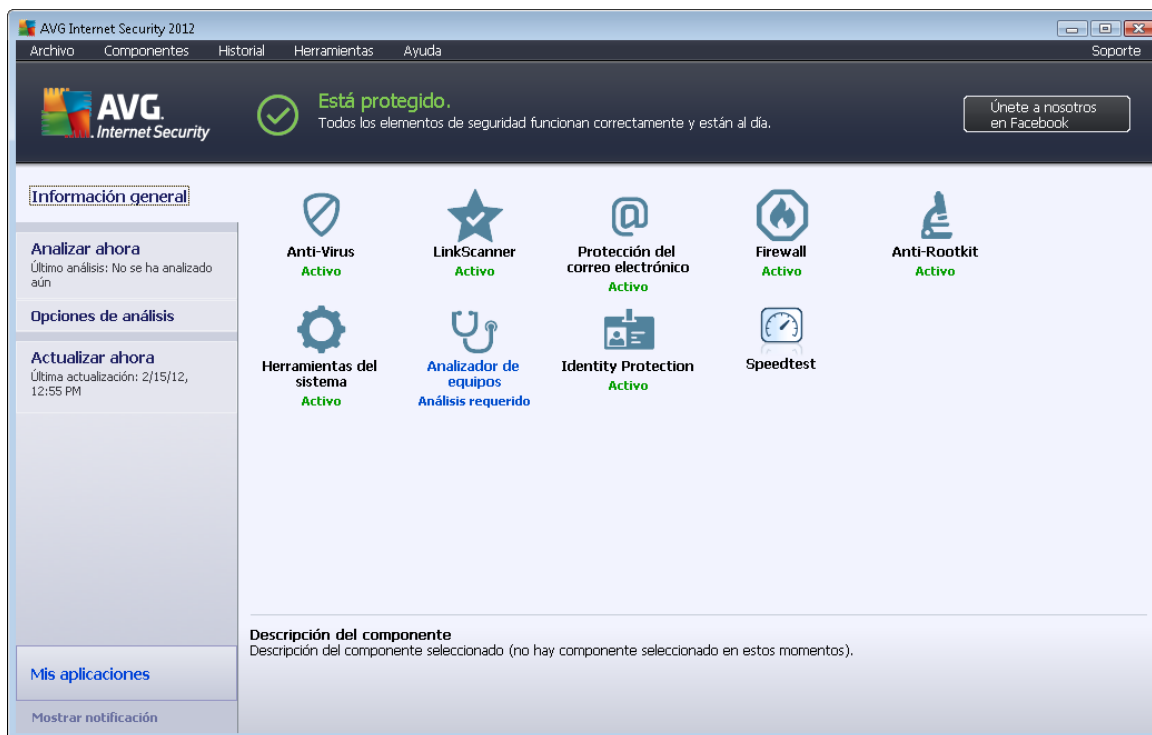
AVG Internet Security 2012

Archivo Componentes Historial Herramientas Ayuda Soporte

AVG. Internet Security

Está protegido.
Todos los elementos de seguridad funcionan correctamente y están al día.

Únete a nosotros en Facebook

Información general

Analizar ahora
Último análisis: No se ha analizado aún

Opciones de análisis

Actualizar ahora
Última actualización: 2/15/12, 12:55 PM

Anti-Virus
Activo

LinkScanner
Activo

Protección del correo electrónico
Activo

Firewall
Activo

Anti-Rootkit
Activo

Herramientas del sistema
Activo

Analizador de equipos
Análisis requerido

Identity Protection
Activo

Speedtest

Descripción del componente
Descripción del componente seleccionado (no hay componente seleccionado en estos momentos).

Mis aplicaciones

Mostrar notificación